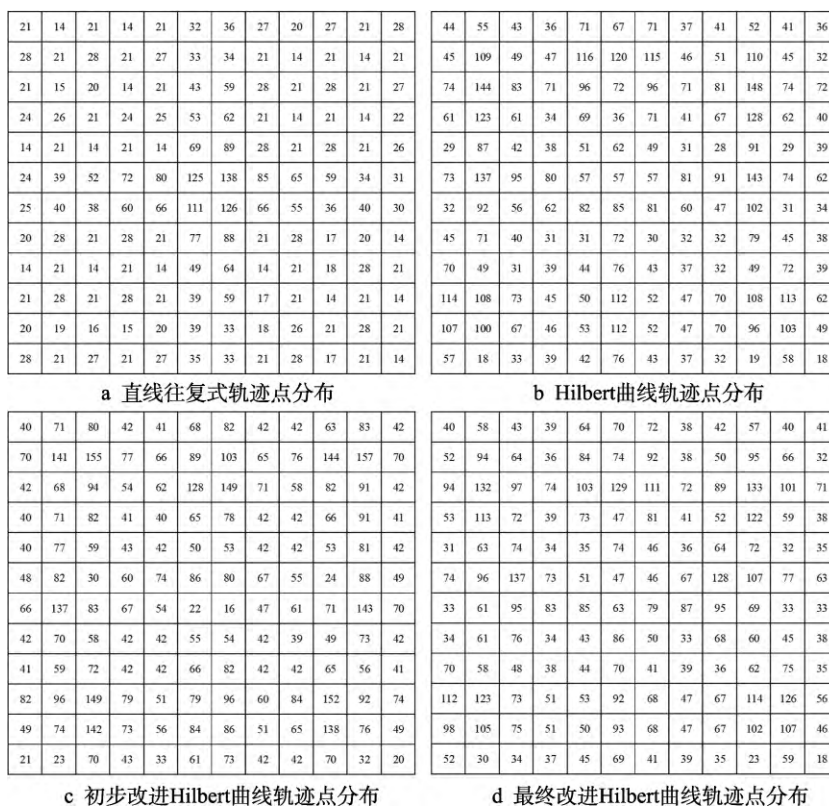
| 21 | 14 | 21 | 14 | 21 | 32 | 36 | 27 | 20 | 27 | 21 | 28 |
|---|---|---|---|---|---|---|---|---|---|---|---|
| 28 | 21 | 28 | 21 | 27 | 33 | 34 | 21 | 14 | 21 | 14 | 21 |
| 21 | 15 | 20 | 14 | 21 | 43 | 59 | 28 | 21 | 28 | 21 | 27 |
| 24 | 26 | 21 | 24 | 25 | 53 | 62 | 21 | 14 | 21 | 14 | 22 |
| 14 | 21 | 14 | 21 | 14 | 69 | 89 | 28 | 21 | 28 | 21 | 26 |
| 24 | 39 | 52 | 72 | 80 | 125 | 138 | 85 | 65 | 59 | 34 | 31 |
| 25 | 40 | 38 | 60 | 66 | 111 | 126 | 66 | 55 | 36 | 40 | 30 |
| 20 | 28 | 21 | 28 | 21 | 77 | 88 | 21 | 28 | 17 | 20 | 14 |
| 14 | 21 | 14 | 21 | 14 | 49 | 64 | 14 | 21 | 18 | 28 | 21 |
| 21 | 28 | 21 | 28 | 21 | 39 | 59 | 17 | 21 | 14 | 21 | 14 |
| 20 | 19 | 16 | 15 | 20 | 39 | 33 | 18 | 26 | 21 | 28 | 21 |
| 28 | 21 | 27 | 21 | 27 | 35 | 33 | 21 | 28 | 17 | 21 | 14 |

a 直线往复式轨迹点分布

| 44 | 55 | 43 | 36 | 71 | 67 | 71 | 37 | 41 | 52 | 41 | 36 |
|---|---|---|---|---|---|---|---|---|---|---|---|
| 45 | 109 | 49 | 47 | 116 | 120 | 115 | 46 | 51 | 110 | 45 | 32 |
| 74 | 144 | 83 | 71 | 96 | 72 | 96 | 71 | 81 | 148 | 74 | 72 |
| 61 | 123 | 61 | 34 | 69 | 36 | 71 | 41 | 67 | 128 | 62 | 40 |
| 29 | 87 | 42 | 38 | 51 | 62 | 49 | 31 | 28 | 91 | 29 | 39 |
| 73 | 137 | 95 | 80 | 57 | 57 | 57 | 81 | 91 | 143 | 74 | 62 |
| 32 | 92 | 56 | 62 | 82 | 85 | 81 | 60 | 47 | 102 | 31 | 34 |
| 45 | 71 | 40 | 31 | 31 | 72 | 30 | 32 | 32 | 79 | 45 | 38 |
| 70 | 49 | 31 | 39 | 44 | 76 | 43 | 37 | 32 | 49 | 72 | 39 |
| 114 | 108 | 73 | 45 | 50 | 112 | 52 | 47 | 70 | 108 | 113 | 62 |
| 107 | 100 | 67 | 46 | 53 | 112 | 52 | 47 | 70 | 96 | 103 | 49 |
| 57 | 18 | 33 | 39 | 42 | 76 | 43 | 37 | 32 | 19 | 58 | 18 |

b Hilbert曲线轨迹点分布

| 40 | 71 | 80 | 42 | 41 | 68 | 82 | 42 | 42 | 63 | 83 | 42 |
|---|---|---|---|---|---|---|---|---|---|---|---|
| 70 | 141 | 155 | 77 | 66 | 89 | 103 | 65 | 76 | 144 | 157 | 70 |
| 42 | 68 | 94 | 54 | 62 | 128 | 149 | 71 | 58 | 82 | 91 | 42 |
| 40 | 71 | 82 | 41 | 40 | 65 | 78 | 42 | 42 | 66 | 91 | 41 |
| 40 | 77 | 59 | 43 | 42 | 50 | 53 | 42 | 42 | 53 | 81 | 42 |
| 48 | 82 | 30 | 60 | 74 | 86 | 80 | 67 | 55 | 24 | 88 | 49 |
| 66 | 137 | 83 | 67 | 54 | 22 | 16 | 47 | 61 | 71 | 143 | 70 |
| 42 | 70 | 58 | 42 | 42 | 55 | 54 | 42 | 39 | 49 | 73 | 42 |
| 41 | 59 | 72 | 42 | 42 | 66 | 82 | 42 | 42 | 65 | 56 | 41 |
| 82 | 96 | 149 | 79 | 51 | 79 | 96 | 60 | 84 | 152 | 92 | 74 |
| 49 | 74 | 142 | 73 | 56 | 84 | 86 | 51 | 65 | 138 | 76 | 49 |
| 21 | 23 | 70 | 43 | 33 | 61 | 73 | 42 | 42 | 70 | 32 | 20 |

c 初步改进Hilbert曲线轨迹点分布

| 40 | 58 | 43 | 39 | 64 | 70 | 72 | 38 | 42 | 57 | 40 | 41 |
|---|---|---|---|---|---|---|---|---|---|---|---|
| 52 | 94 | 64 | 36 | 84 | 74 | 92 | 38 | 50 | 95 | 66 | 32 |
| 94 | 132 | 97 | 74 | 103 | 129 | 111 | 72 | 89 | 133 | 101 | 71 |
| 53 | 113 | 72 | 39 | 73 | 47 | 81 | 41 | 52 | 122 | 59 | 38 |
| 31 | 63 | 74 | 34 | 35 | 74 | 46 | 36 | 64 | 72 | 32 | 35 |
| 74 | 96 | 137 | 73 | 51 | 47 | 46 | 67 | 128 | 107 | 77 | 63 |
| 33 | 61 | 95 | 83 | 85 | 63 | 79 | 87 | 95 | 69 | 33 | 33 |
| 34 | 61 | 76 | 34 | 43 | 86 | 50 | 33 | 68 | 60 | 45 | 38 |
| 70 | 58 | 48 | 38 | 44 | 70 | 41 | 39 | 36 | 62 | 75 | 35 |
| 112 | 123 | 73 | 51 | 53 | 92 | 68 | 47 | 67 | 114 | 126 | 56 |
| 98 | 105 | 75 | 51 | 50 | 93 | 68 | 47 | 67 | 102 | 107 | 46 |
| 52 | 30 | 34 | 37 | 45 | 69 | 41 | 39 | 35 | 23 | 59 | 18 |

d 最终改进Hilbert曲线轨迹点分布